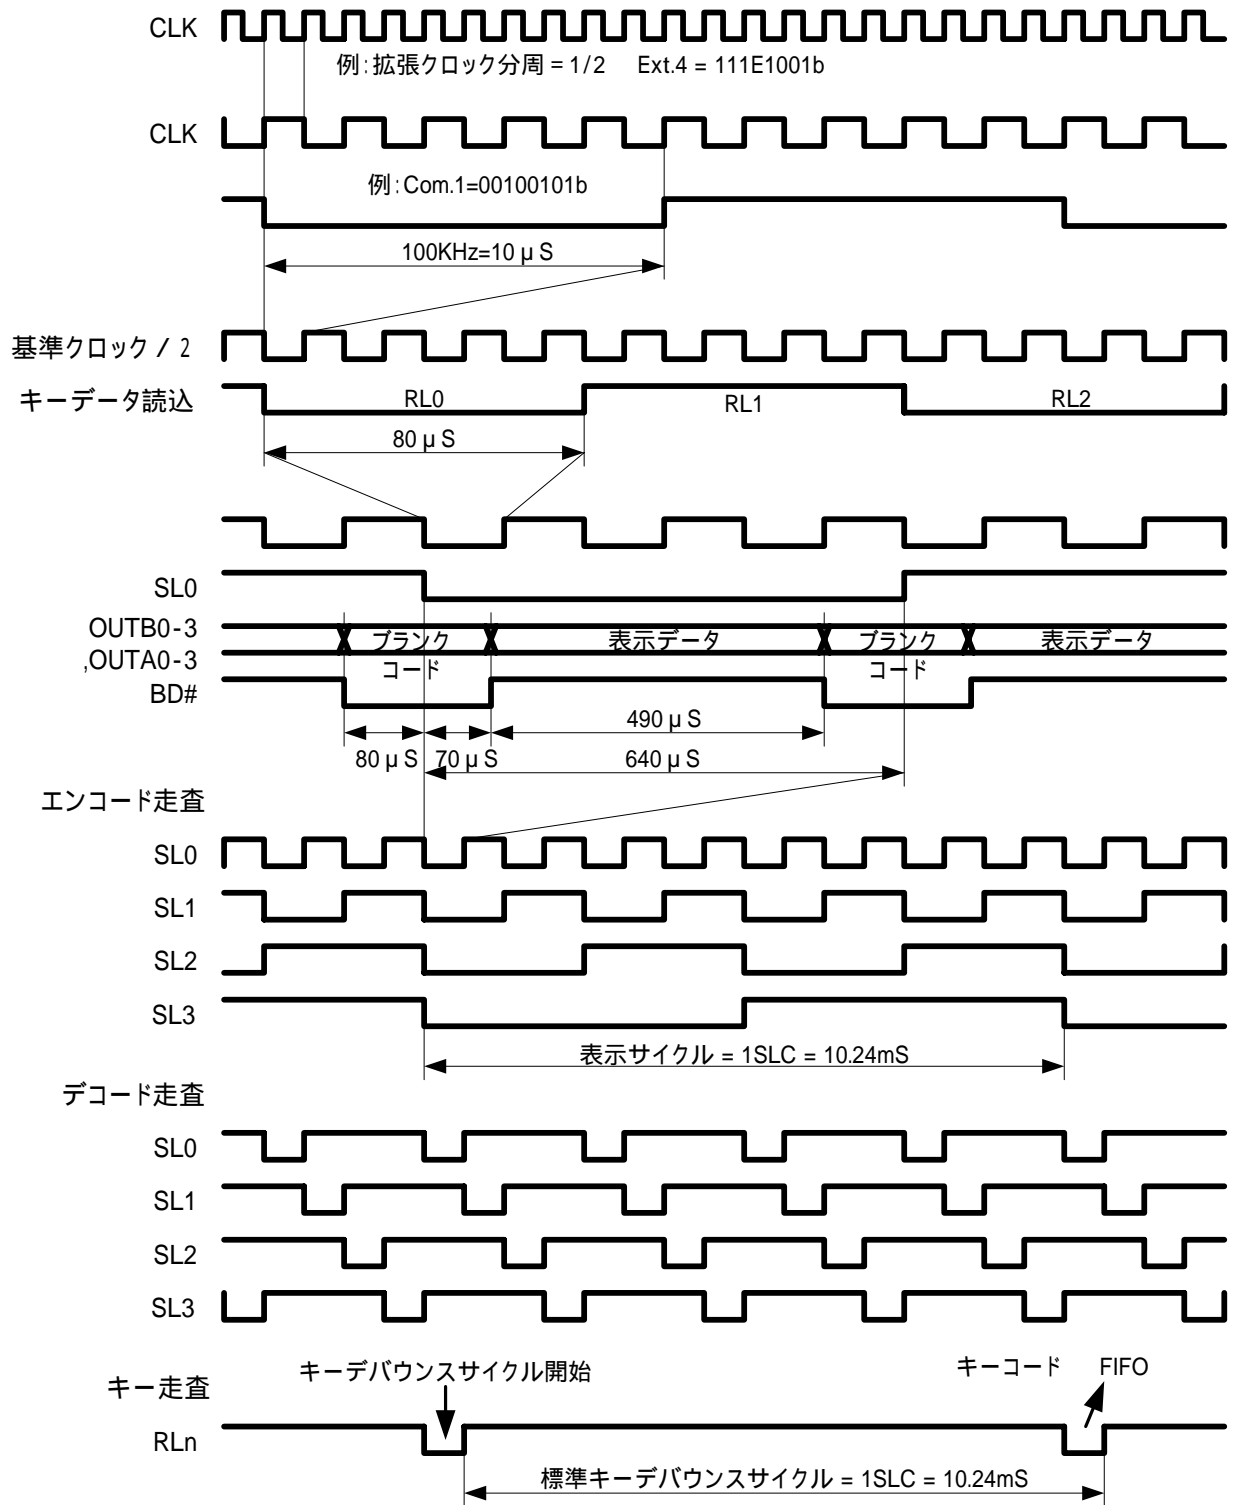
CLK

例:拡張クロック分周 = 1/2 Ext.4 = 111E1001b

CLK

例:Com.1=00100101b

100KHz=10 μ S

基準クロック / 2

キーデータ読込

RL0

RL1

RL2

80 μ S

SL0

OUTB0-3

,OUTA0-3

ブランク コード

表示データ

ブランク コード

表示データ

BD#

490 μ S

80 μ S

70 μ S

640 μ S

エンコード走査

SL0

SL1

SL2

SL3

表示サイクル = 1SLC = 10.24mS

デコード走査

SL0

SL1

SL2

SL3

キー走査

キーデバウンスサイクル開始

キーコード

FIFO

RLn

標準キーデバウンスサイクル = 1SLC = 10.24mS